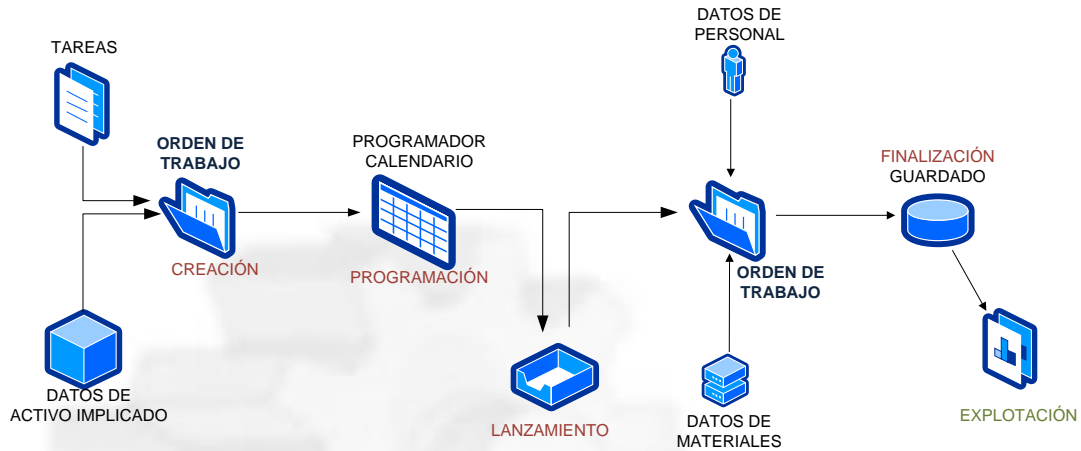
TAREAS

ORDEN DE TRABAJO

CREACIÓN

DATOS DE ACTIVO IMPLICADO

PROGRAMADOR CALENDARIO

PROGRAMACIÓN

LANZAMIENTO

DATOS DE PERSONAL

ORDEN DE TRABAJO

DATOS DE MATERIALES

FINALIZACIÓN GUARDADO

EXPLOTACIÓN